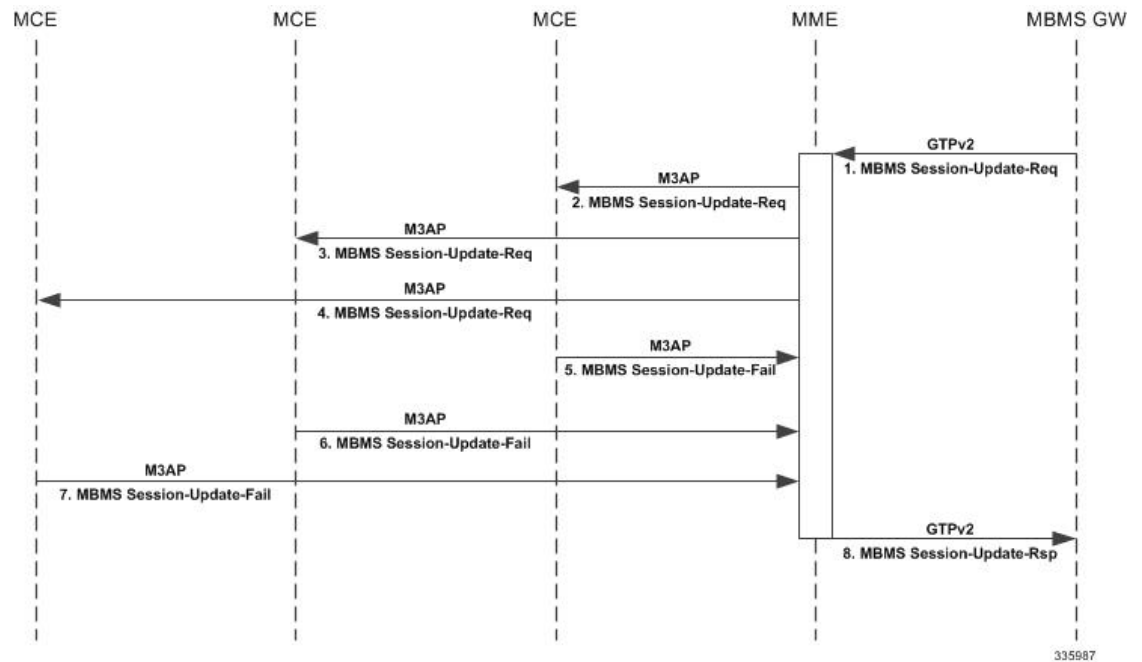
MCE MCE MCE MME MBMS GW

GTPv2
1. MBMS Session-Update-Req

M3AP
2. MBMS Session-Update-Req

M3AP
3. MBMS Session-Update-Req

M3AP
4. MBMS Session-Update-Req

M3AP
5. MBMS Session-Update-Fail

M3AP
6. MBMS Session-Update-Fail

M3AP
7. MBMS Session-Update-Fail

GTPv2
8. MBMS Session-Update-Rsp

335987